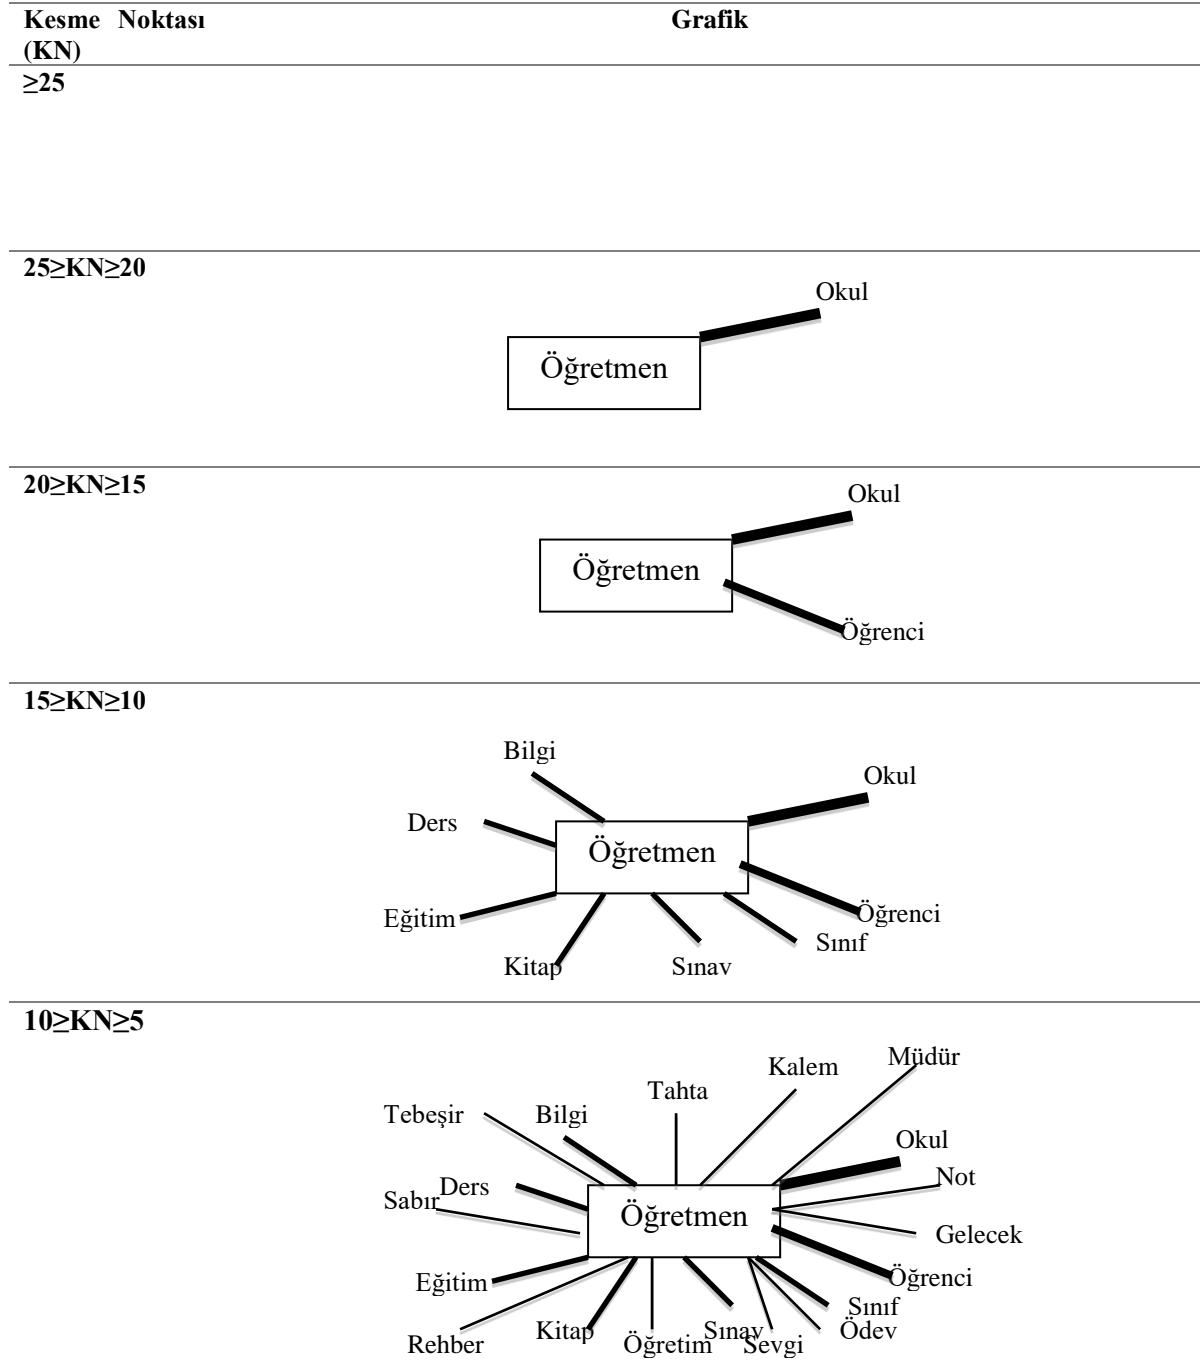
| Kesme Noktası (KN) | Grafik |
|---|---|
| ≥25 | |
| 25≥KN≥20 | Okul Öğretmen |
| 20≥KN≥15 | Okul Öğretmen Öğrenci |
| 15≥KN≥10 | Bilgi Okul Ders Öğretmen Eğitim Öğrenci Sınıf Kitap Sınav |
| 10≥KN≥5 | Müdür Kalem Tahta Tebeşir Bilgi Okul Not Sabır Ders Öğretmen Gelecek Eğitim Öğrenci Sınıf Rehber Kitap Öğretim Sınav Sevgi Ödev |